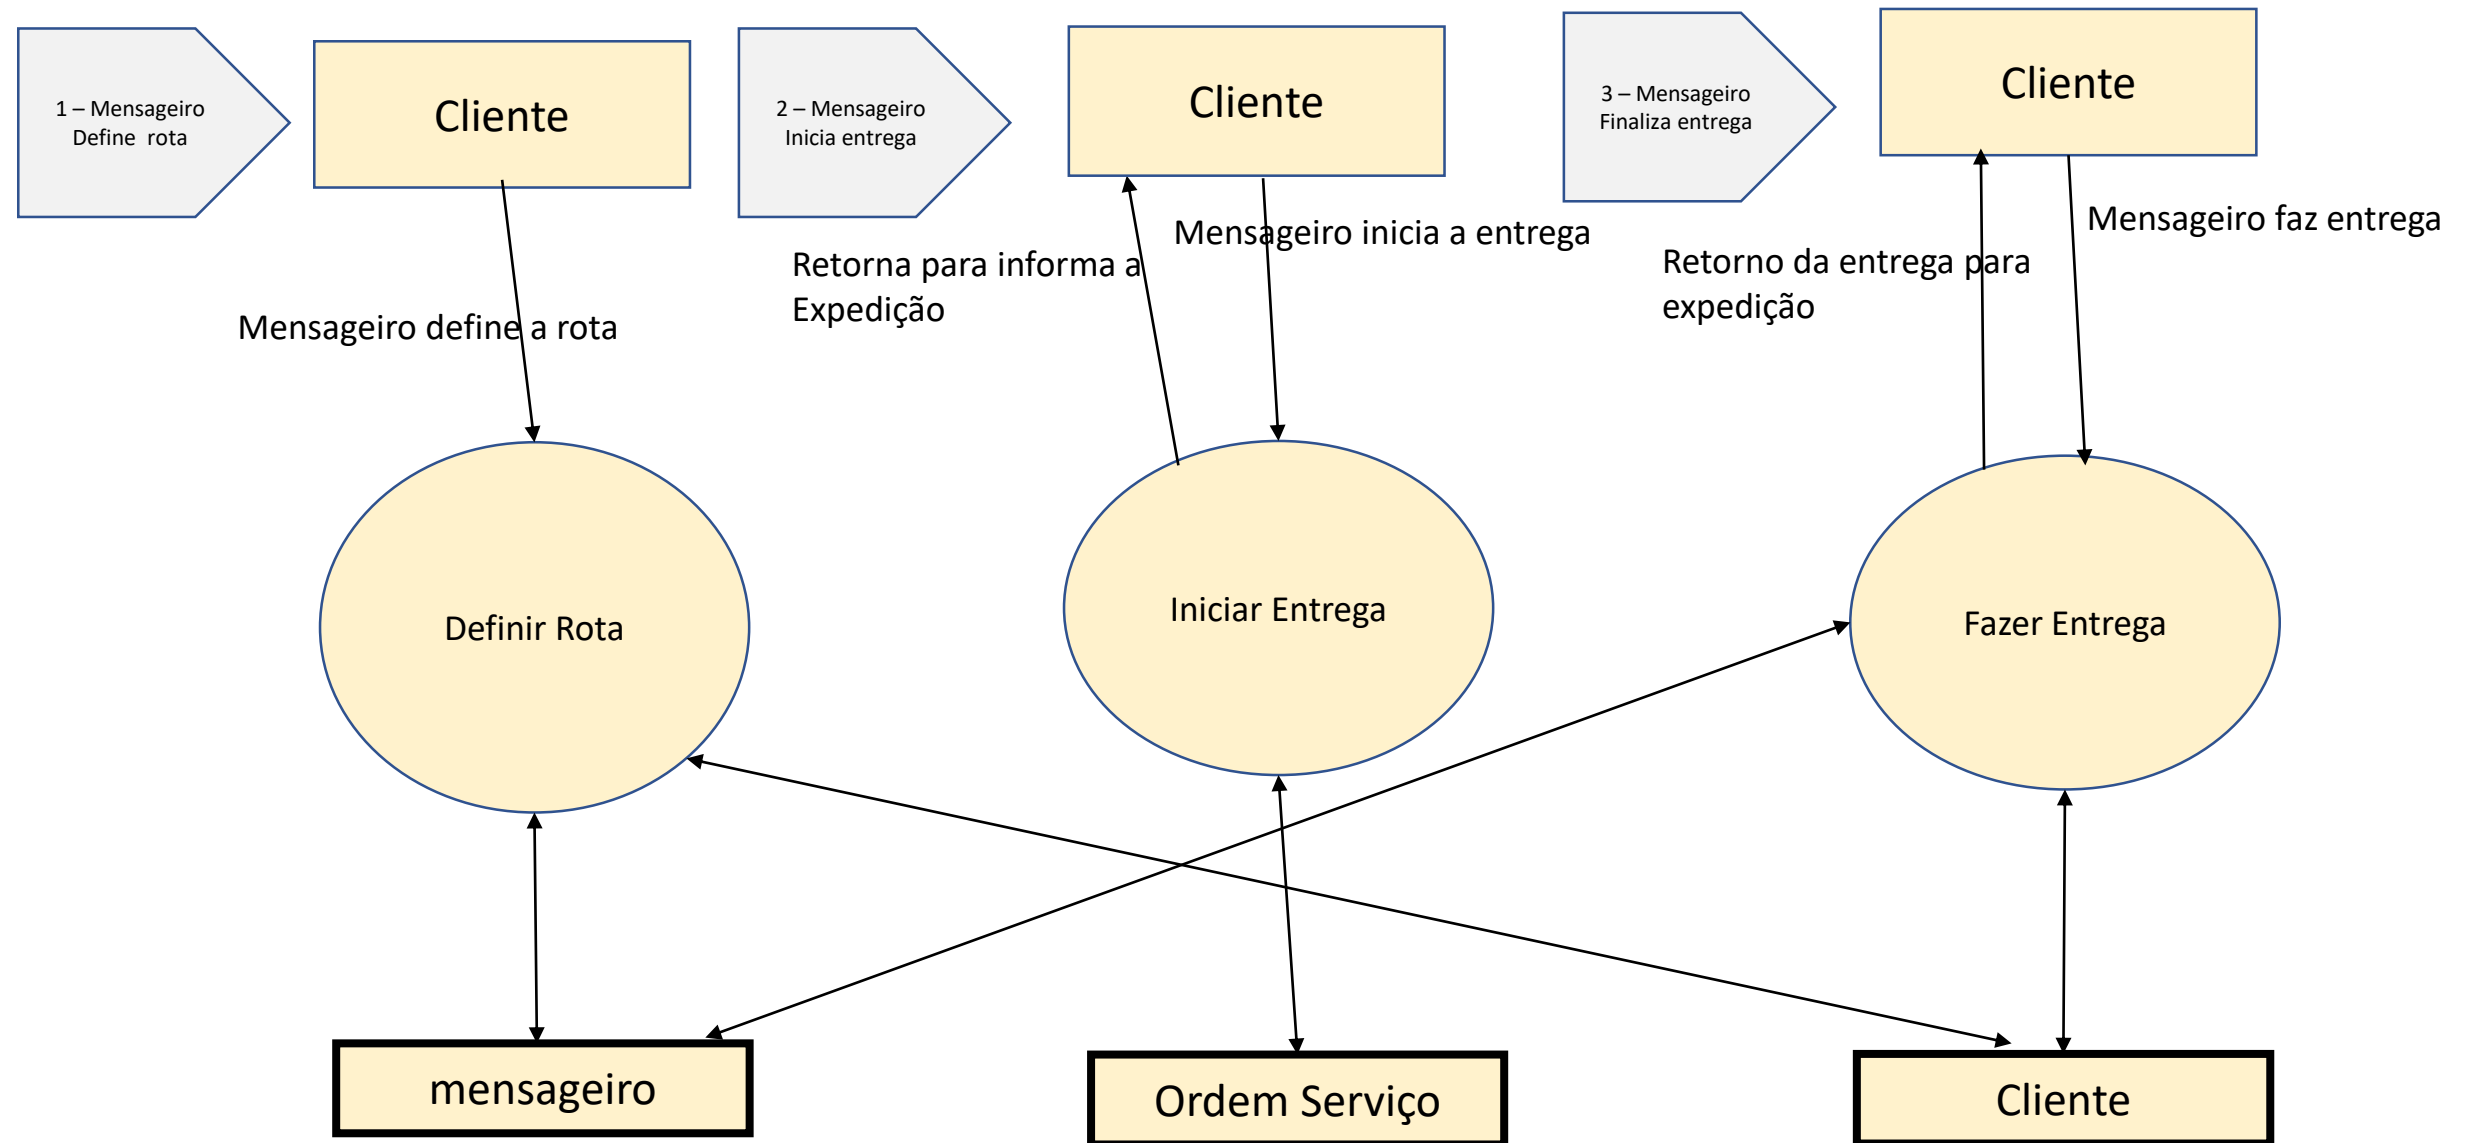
1 – Mensageiro Define rota

Cliente

2 – Mensageiro Inicia entrega

Cliente

3 – Mensageiro Finaliza entrega

Cliente

Mensageiro inicia a entrega

Mensageiro faz entrega

Retorna para informa a Expedição

Retorno da entrega para expedição

Mensageiro define a rota

Definir Rota

Iniciar Entrega

Fazer Entrega

mensageiro

Ordem Serviço

Cliente